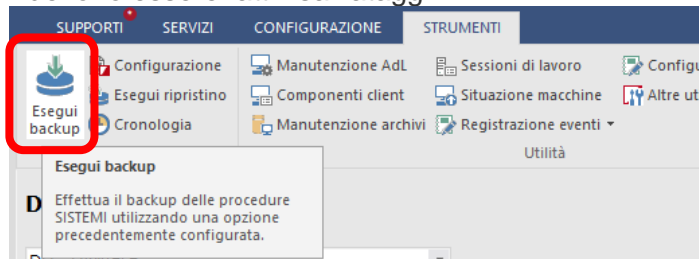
SUPPORTI SERVIZI CONFIGURAZIONE STRUMENTI

Esegui backup
Configurazione
Esegui ripristino
Cronologia
Manutenzione AdL
Componenti client
Manutenzione archivi
Sessioni di lavoro
Situazione macchine
Registrazione eventi
Configu
Altre ut
Utilità

Esegui backup

Effettua il backup delle procedure SISTEMI utilizzando una opzione precedentemente configurata.

D